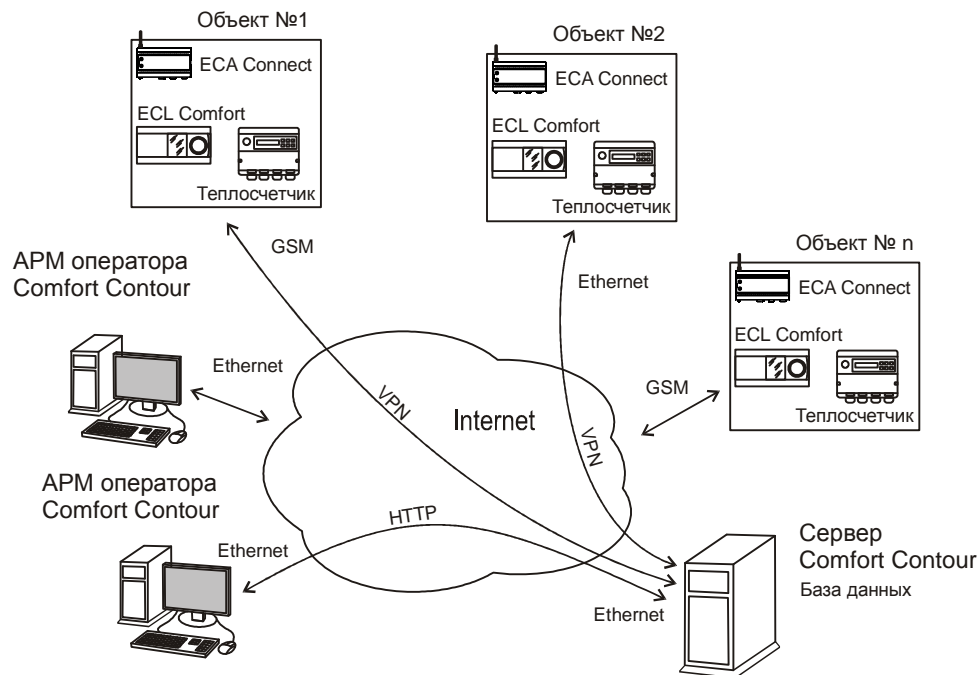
Объект №1

ECA Connect

ECL Comfort

Теплосчетчик

Объект №2

ECA Connect

ECL Comfort

Теплосчетчик

Объект № n

ECA Connect

ECL Comfort

Теплосчетчик

GSM

Ethernet

АРМ оператора Comfort Contour

Ethernet

VPN

Internet

VPN

GSM

АРМ оператора Comfort Contour

HTTP

Ethernet

Сервер Comfort Contour

База данных

Ethernet